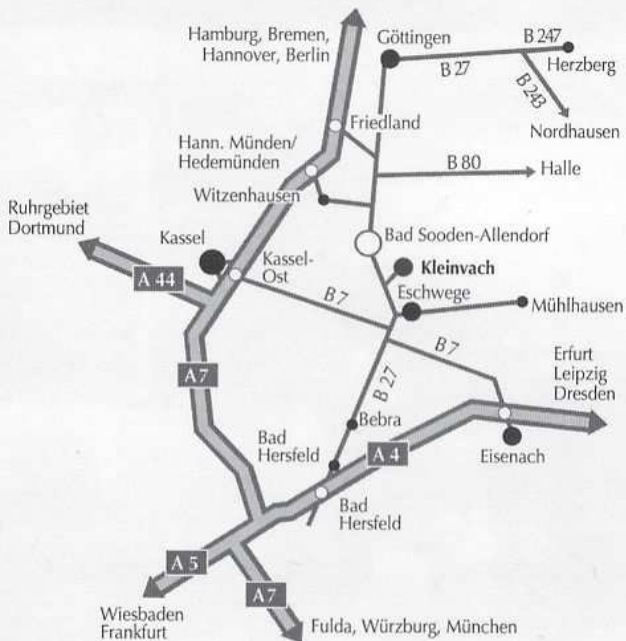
Hamburg, Bremen, Hannover, Berlin

Göttingen

B 247

Herzberg

B 27

B 243

Nordhausen

Friedland

Hann. Münden/ Hedemünden

B 80

Halle

Witzenhausen

Ruhrgebiet Dortmund

Kassel

Kassel-Ost

Bad Sooden-Allendorf

Kleinvach

A 44

B 7

Eschwege

Mühlhausen

B 7

A 7

B 27

Erfurt Leipzig Dresden

Bebra

Bad Hersfeld

A 4

Eisenach

Bad Hersfeld

A 5

A 7

Wiesbaden Frankfurt

Fulda, Würzburg, München